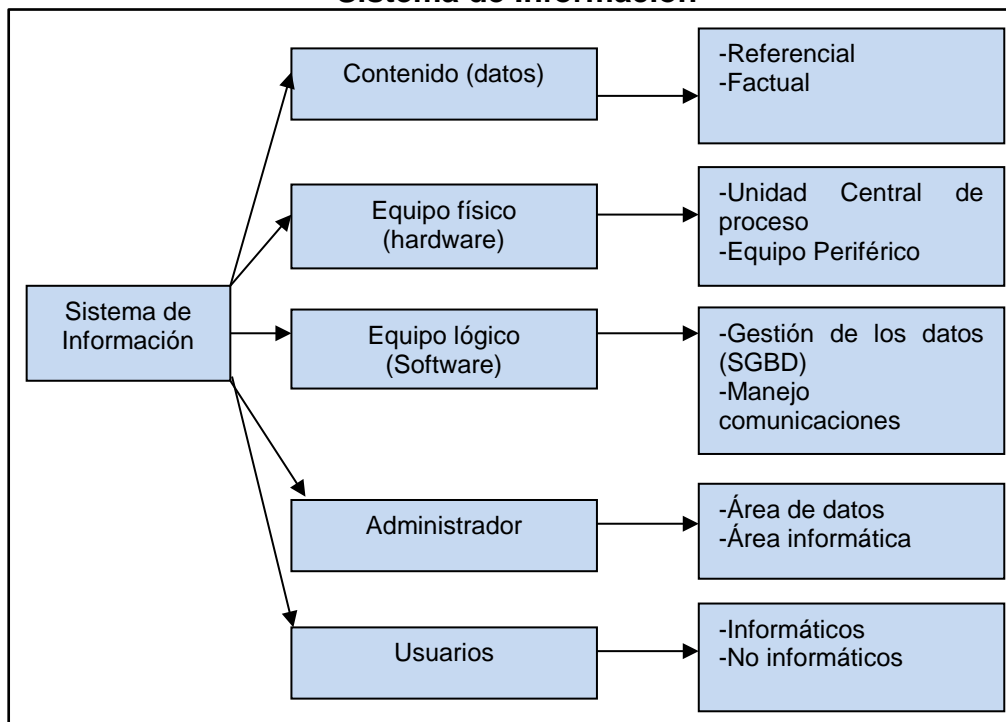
Sistema de Información

Sistema de Información

Contenido (datos)

-Referencial
-Factual

Equipo físico (hardware)

-Unidad Central de proceso
-Equipo Periférico

Equipo lógico (Software)

-Gestión de los datos (SGBD)
-Manejo comunicaciones

Administrador

-Área de datos
-Área informática

Usuarios

-Informáticos
-No informáticos